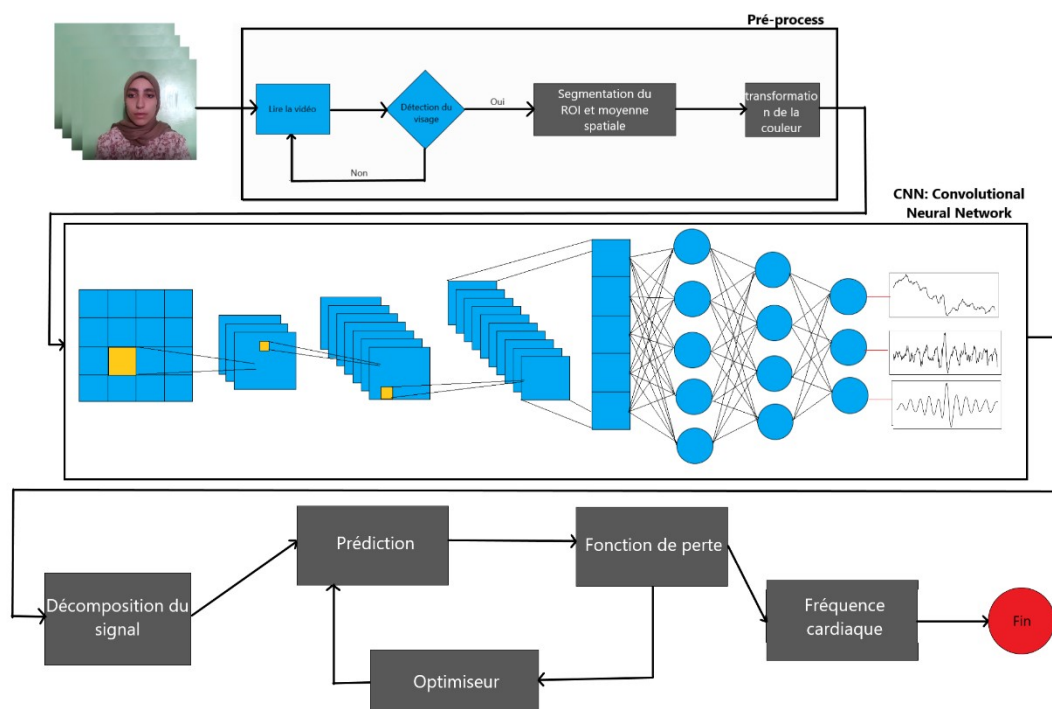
Pré-process

Lire la vidéo

Détection du visage

Oui

Non

Segmentation du ROI et moyenne spatiale

transformation de la couleur

CNN: Convolutional Neural Network

Décomposition du signal

Prédiction

Fonction de perte

Optimiseur

Fréquence cardiaque

Fin